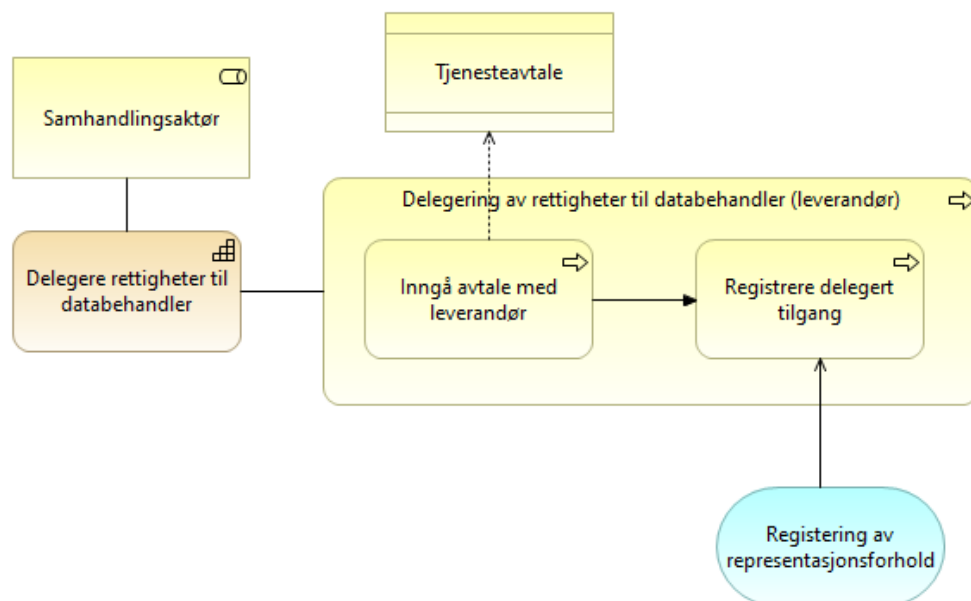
Samhandlingsaktør

Tjenesteavtale

Delegere rettigheter til databehandler

Delegering av rettigheter til databehandler (leverandør)

Inngå avtale med leverandør

Registrere delegert tilgang

Registering av representasjonsforhold